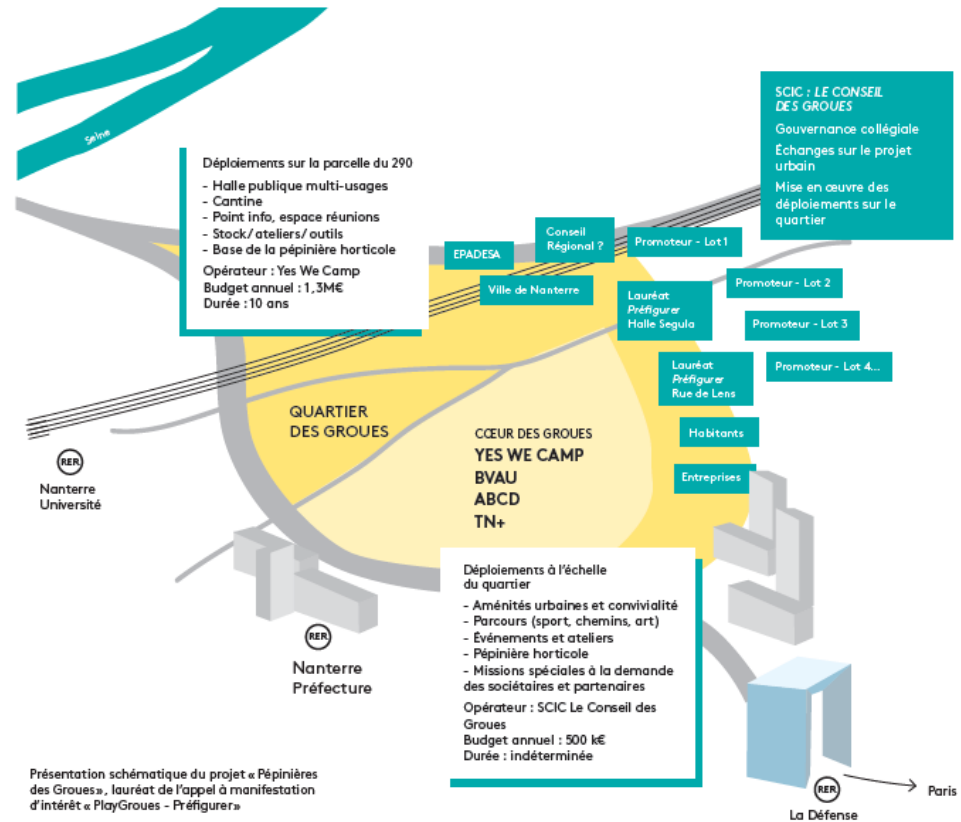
Seine

Déploiements sur la parcelle du 290
- Halle publique multi-usages
- Cantine
- Point info, espace réunions
- Stock/ateliers/outils
- Base de la pépinière horticole
Opérateur : Yes We Camp
Budget annuel : 1,3M€
Durée : 10 ans

SCIC : LE CONSEIL DES GROUES
Gouvernance collégiale
Échanges sur le projet urbain
Mise en œuvre des déploiements sur le quartier

EPADESA

Conseil Régional ?

Promoteur - Lot 1

Ville de Nanterre

Promoteur - Lot 2

Lauréat Préfigurer Halle Segula

Promoteur - Lot 3

Lauréat Préfigurer Rue de Lens

Promoteur - Lot 4...

QUARTIER DES GROUES

CŒUR DES GROUES
YES WE CAMP
BVAU
ABCD
TN+

Habitants

Entreprises

RER
Nanterre Université

RER
Nanterre Préfecture

Déploiements à l'échelle du quartier
- Aménités urbaines et convivialité
- Parcours (sport, chemins, art)
- Événements et ateliers
- Pépinière horticole
- Missions spéciales à la demande des sociétaires et partenaires
Opérateur : SCIC Le Conseil des Groues
Budget annuel : 500 k€
Durée : indéterminée

RER
La Défense

Paris

Présentation schématique du projet « Pépinières des Groues », lauréat de l'appel à manifestation d'intérêt « PlayGroues - Préfigurer »